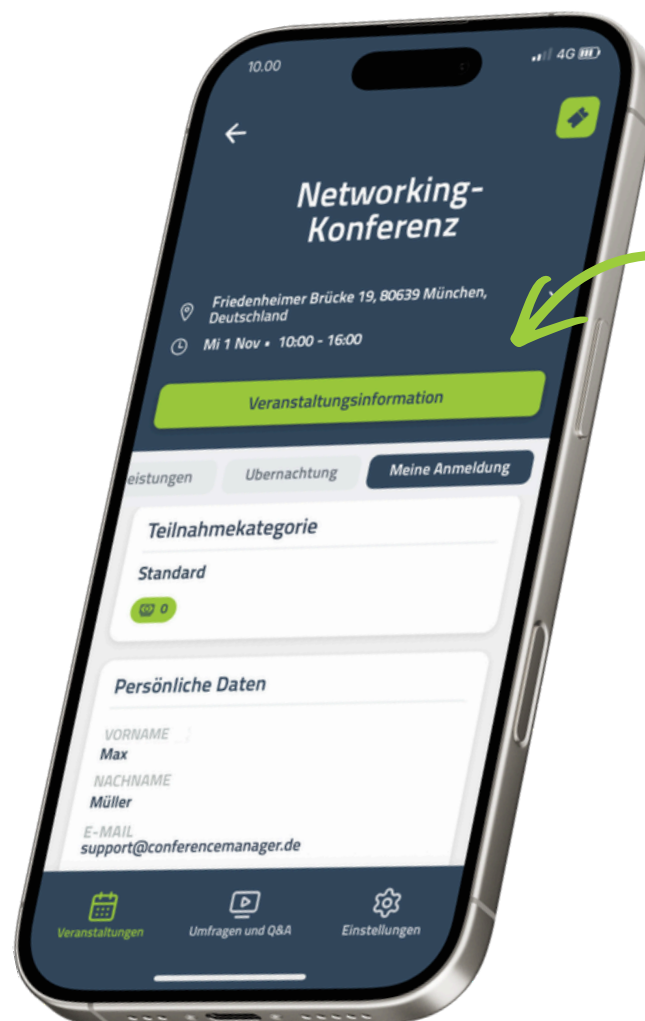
10.00

4G

Networking-Konferenz

Friedenheimer Brücke 19, 80639 München, Deutschland

Mi 1 Nov • 10:00 - 16:00

Veranstaltungsinformation

eistungen

Ubernachtung

Meine Anmeldung

Teilnahmekategorie

Standard

0

Persönliche Daten

VORNAME
Max

NACHNAME
Müller

E-MAIL
support@conferencemanager.de

Veranstaltungen

Umfragen und Q&A

Einstellungen